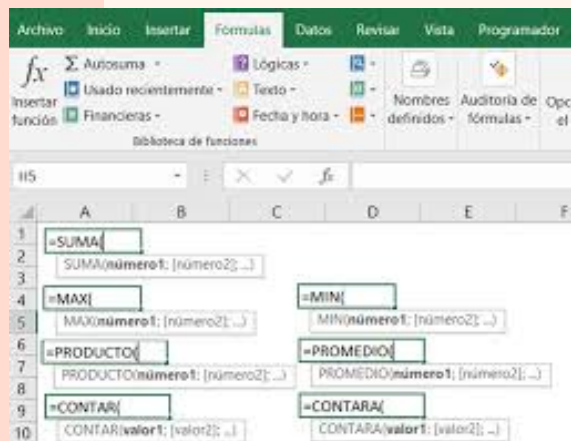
Archivo Inicio Insertar Fórmulas Datos Revisar Vista Programador

$fx$ Insertar función
Σ Autosuma
Usado recientemente
Financieras
Lógicas
Texto
Fecha y hora
Nombres definidos
Auditoría de fórmulas
Opc el
Biblioteca de funciones

I15 $f_x$

| | A | B | C | D | E | F |
|---|---|---|---|---|---|---|
| 1 | =SUMA( | | | | | |
| 2 | SUMA(número1; [número2]; ...) | | | | | |
| 3 | | | | | | |
| 4 | =MAX( | | | =MIN( | | |
| 5 | MAX(número1; [número2]; ...) | | | MIN(número1; [número2]; ...) | | |
| 6 | =PRODUCTO( | | | =PROMEDIO( | | |
| 7 | PRODUCTO(número1; [número2]; ...) | | | PROMEDIO(número1; [número2]; ...) | | |
| 8 | | | | | | |
| 9 | =CONTAR( | | | =CONTARA( | | |
| 10 | CONTAR(valor1; [valor2]; ...) | | | CONTARA(valor1; [valor2]; ...) | | |